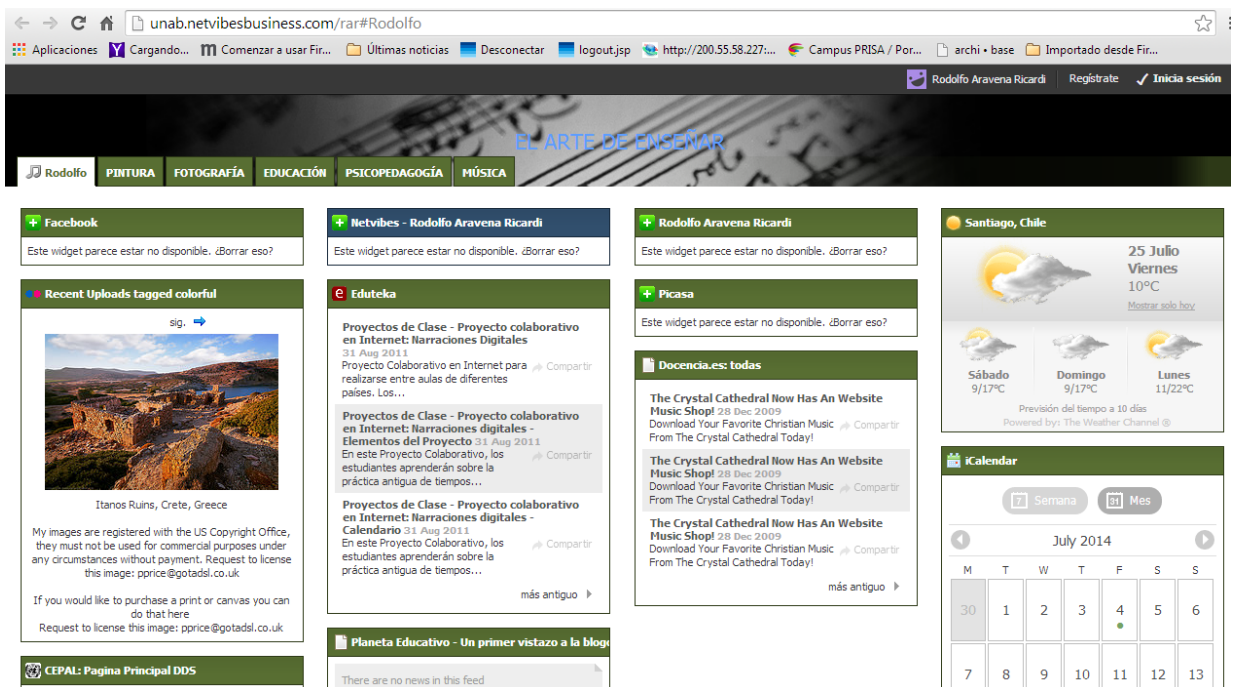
unab.netvibesbusiness.com/rar#Rodolfo

Aplicaciones | Cargando... | Comenzar a usar Fir... | Últimas noticias | Desconectar | logout.jsp | http://200.55.58.227:... | Campus PRISA / Por... | archi • base | Importado desde Fir...

Rodolfo Aravena Ricardi | Regístrate | Inicia sesión

EL ARTE DE ENSEÑAR

Rodolfo | PINTURA | FOTOGRAFÍA | EDUCACIÓN | PSICOPEDAGOGÍA | MÚSICA

Facebook
Este widget parece estar no disponible. ¿Borrar eso?

Recent Uploads tagged colorful
sig.
Itanos Ruins, Crete, Greece
My images are registered with the US Copyright Office, they must not be used for commercial purposes under any circumstances without payment. Request to license this image: pprice@gotadsl.co.uk

If you would like to purchase a print or canvas you can do that here
Request to license this image: pprice@gotadsl.co.uk

CEPAL: Pagina Principal DDS

Netvibes - Rodolfo Aravena Ricardi
Este widget parece estar no disponible. ¿Borrar eso?

Eduteka
Proyectos de Clase - Proyecto colaborativo en Internet: Narraciones Digitales
31 Aug 2011
Proyecto Colaborativo en Internet para realizarse entre aulas de diferentes países. Los... Compartir

Proyectos de Clase - Proyecto colaborativo en Internet: Narraciones digitales - Elementos del Proyecto 31 Aug 2011
En este Proyecto Colaborativo, los estudiantes aprenderán sobre la práctica antigua de tiempos... Compartir

Proyectos de Clase - Proyecto colaborativo en Internet: Narraciones digitales - Calendario 31 Aug 2011
En este Proyecto Colaborativo, los estudiantes aprenderán sobre la práctica antigua de tiempos... Compartir

más antiguo

Planeta Educativo - Un primer vistazo a la blog
There are no news in this feed

Rodolfo Aravena Ricardi
Este widget parece estar no disponible. ¿Borrar eso?

Picasa
Este widget parece estar no disponible. ¿Borrar eso?

Docencia.es: todas
The Crystal Cathedral Now Has An Website Music Shop! 28 Dec 2009
Download Your Favorite Christian Music From The Crystal Cathedral Today! Compartir

The Crystal Cathedral Now Has An Website Music Shop! 28 Dec 2009
Download Your Favorite Christian Music From The Crystal Cathedral Today! Compartir

The Crystal Cathedral Now Has An Website Music Shop! 28 Dec 2009
Download Your Favorite Christian Music From The Crystal Cathedral Today! Compartir

más antiguo

Santiago, Chile
25 Julio
Viernes
10°C
Mostrar solo hoy
Sábado 9/17°C
Domingo 9/17°C
Lunes 11/22°C
Previsión del tiempo a 10 días
Powered by: The Weather Channel ®

iCalendar
7 Semana | 31 Mes
July 2014

| M | T | W | T | F | S | S |
|---|---|---|---|---|---|---|
| 30 | 1 | 2 | 3 | 4 | 5 | 6 |
| 7 | 8 | 9 | 10 | 11 | 12 | 13 |